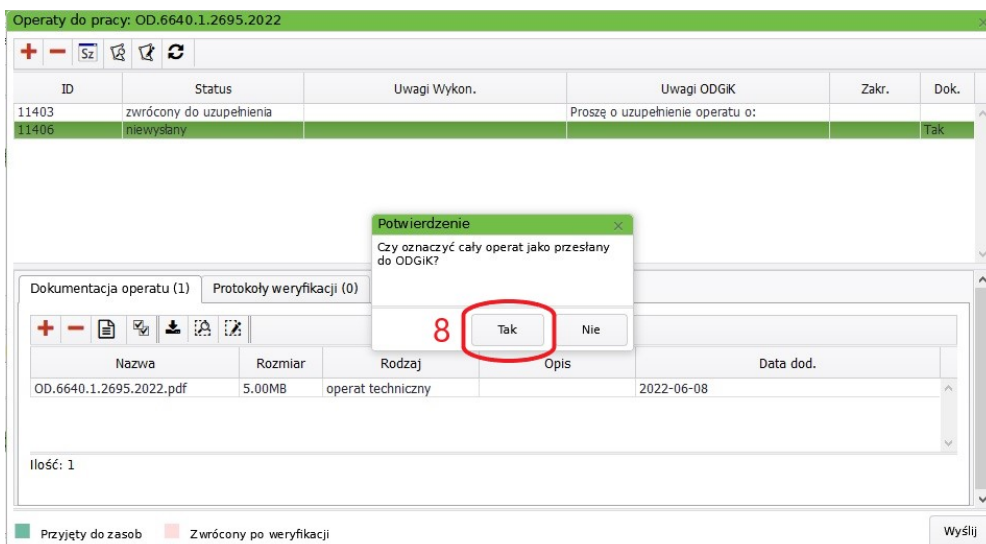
Operaty do pracy: OD.6640.1.2695.2022

Sz

| ID | Status | Uwagi Wykon. | Uwagi ODGiK | Zakr. | Dok. |
|---|---|---|---|---|---|
| 11403 | zwrócony do uzupełnienia | | Proszę o uzupełnienie operatu o: | | |
| 11406 | niewysłany | | | | Tak |

Potwierdzenie

Czy oznaczyć cały operat jako przesłany do ODGiK?

8

Tak

Nie

Dokumentacja operatu (1)

Protokoły weryfikacji (0)

| Nazwa | Rozmiar | Rodzaj | Opis | Data dod. |
|---|---|---|---|---|
| OD.6640.1.2695.2022.pdf | 5.00MB | operat techniczny | | 2022-06-08 |

Ilość: 1

Przyjęty do zasob

Zwrócony po weryfikacji

Wyślij